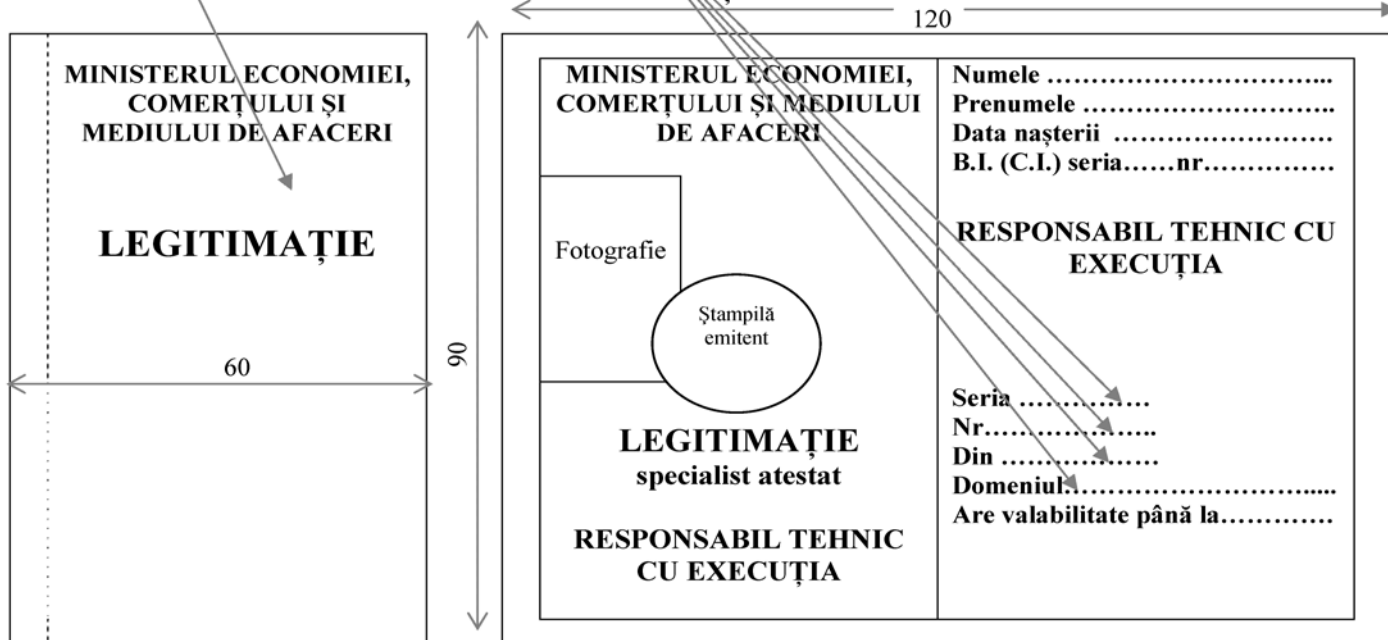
120

MINISTERUL ECONOMIEI, COMERȚULUI ȘI MEDIULUI DE AFACERI

LEGITIMAȚIE

60

90

MINISTERUL ECONOMIEI, COMERȚULUI ȘI MEDIULUI DE AFACERI

Fotografie

Ștampilă emitent

LEGITIMAȚIE
specialist atestat

RESPONSABIL TEHNIC CU EXECUȚIA

Numele ……………………………...
Prenumele ………………………….
Data nașterii …………………….
B.I. (C.I.) seria……nr……………

RESPONSABIL TEHNIC CU EXECUȚIA

Seria ……………
Nr………………..
Din ……………..
Domeniul………………………......
Are valabilitate până la…………